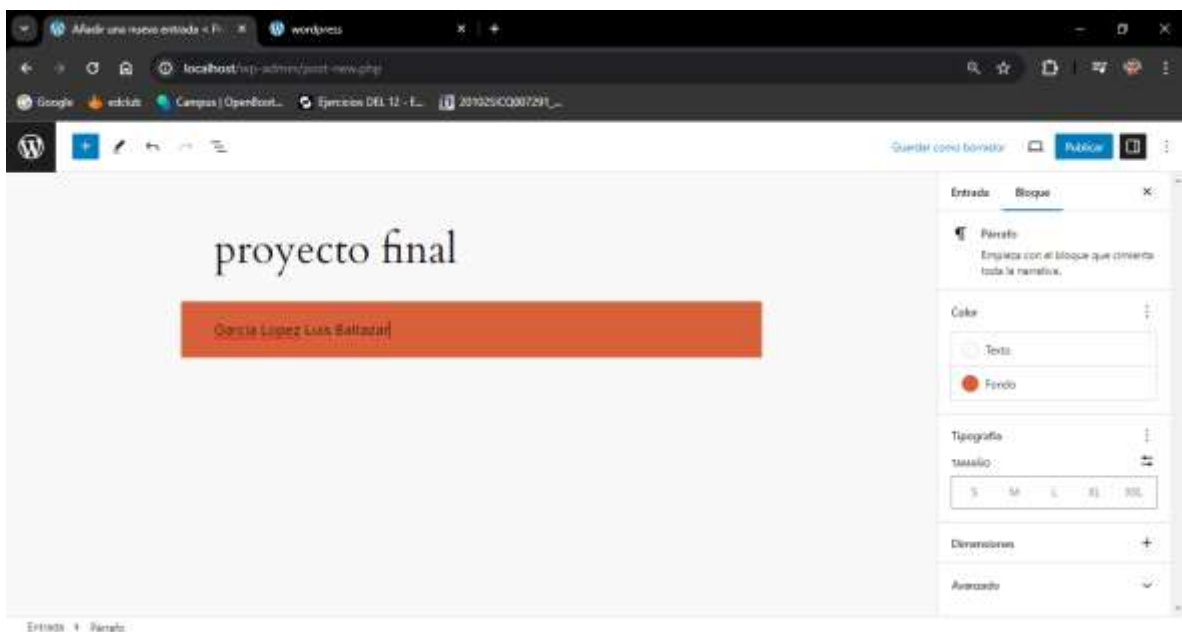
Añadir una nueva entrada < Pr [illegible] ×
wordpress ×
+
localhost/wp-admin/post-new.php
Google edclub Campus | OpenBoot... Ejercicios DEL 12 - E... 201025ICQ007291_...

Guardar como borrador
Publicar

proyecto final

Garcia Lopez Luis Baltazar

Entrada
Bloque
×
Párrafo
Empieza con el bloque que cimienta toda la narrativa.
Color
Texto
Fondo
Tipografía
TAMAÑO
S M L XL XXL
Dimensiones
Avanzado

Entrada › Párrafo